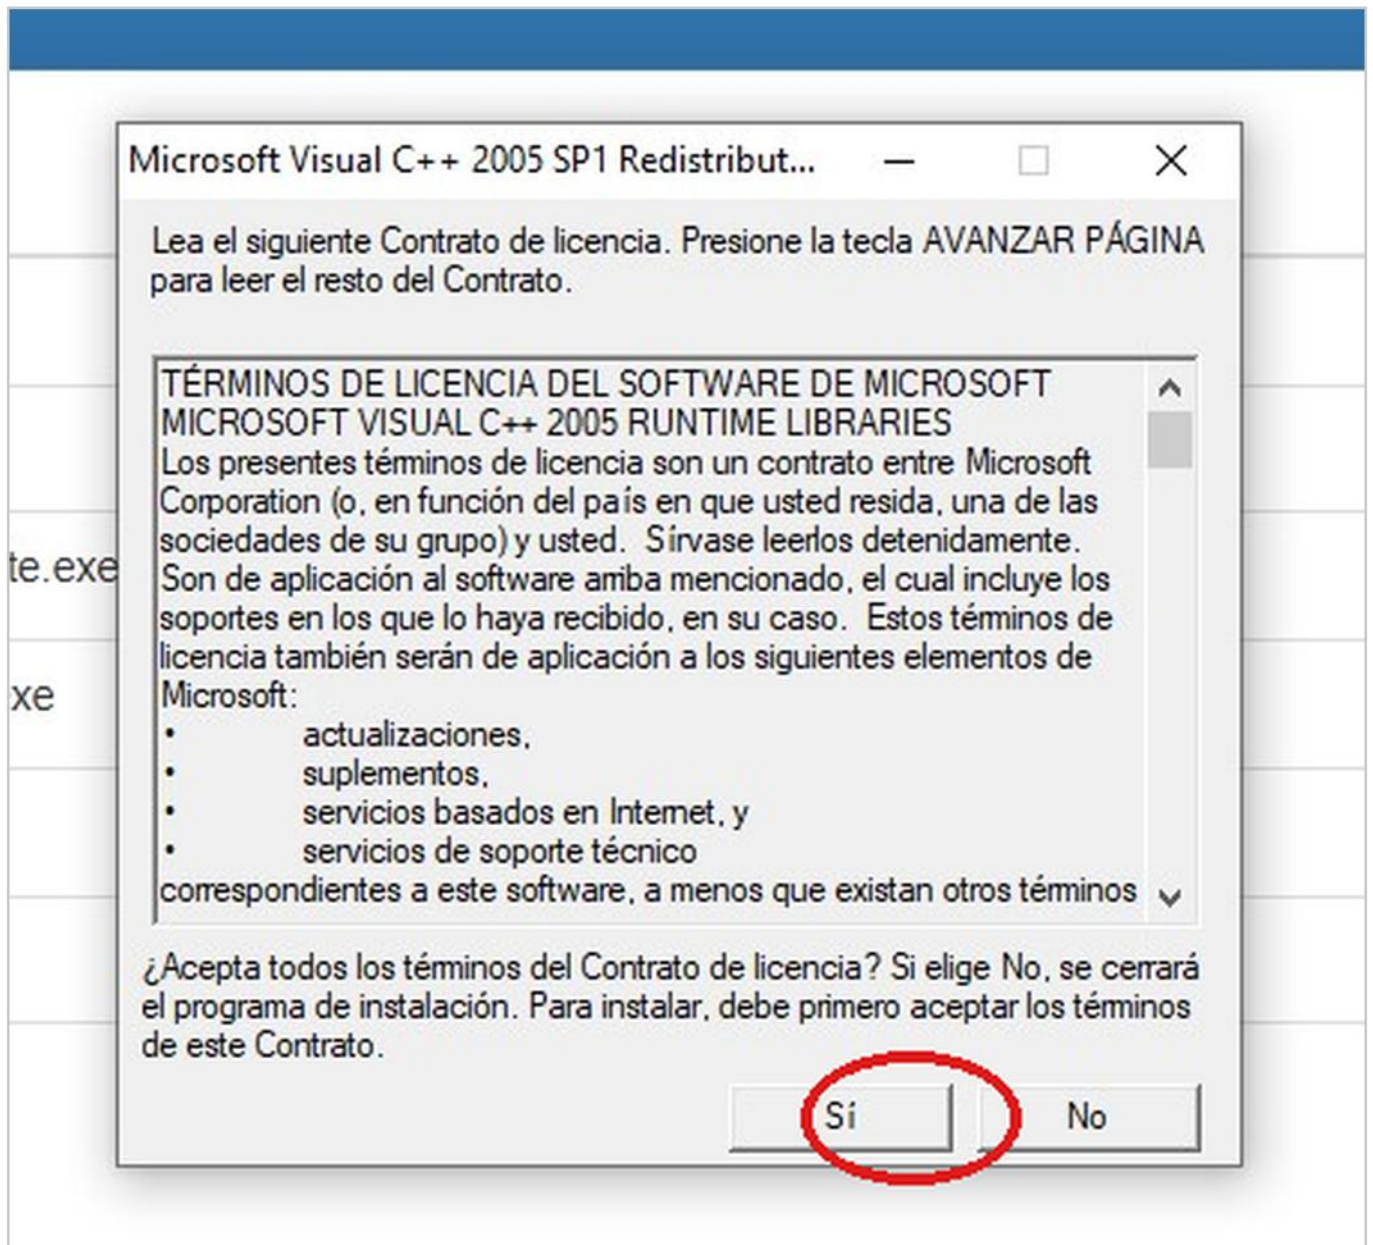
te.exe

xe

Microsoft Visual C++ 2005 SP1 Redistribut...

Lea el siguiente Contrato de licencia. Presione la tecla AVANZAR PÁGINA para leer el resto del Contrato.

TÉRMINOS DE LICENCIA DEL SOFTWARE DE MICROSOFT
MICROSOFT VISUAL C++ 2005 RUNTIME LIBRARIES
Los presentes términos de licencia son un contrato entre Microsoft Corporation (o, en función del país en que usted resida, una de las sociedades de su grupo) y usted. Sírvase leerlos detenidamente. Son de aplicación al software arriba mencionado, el cual incluye los soportes en los que lo haya recibido, en su caso. Estos términos de licencia también serán de aplicación a los siguientes elementos de Microsoft:
• actualizaciones,
• suplementos,
• servicios basados en Internet, y
• servicios de soporte técnico
correspondientes a este software, a menos que existan otros términos

¿Acepta todos los términos del Contrato de licencia? Si elige No, se cerrará el programa de instalación. Para instalar, debe primero aceptar los términos de este Contrato.

Sí

No